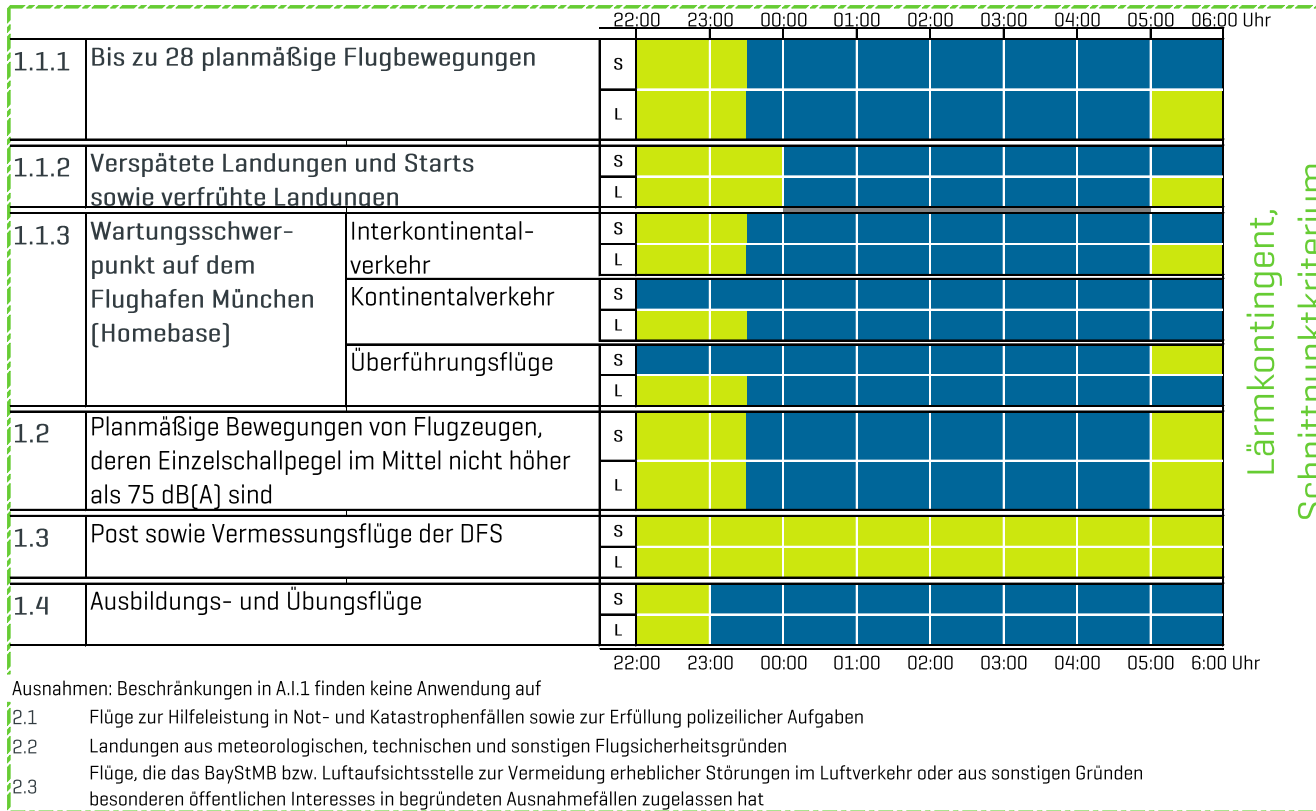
22:00 23:00 00:00 01:00 02:00 03:00 04:00 05:00 06:00 Uhr

| | | | |
|---|---|---|---|
| 1.1.1 | Bis zu 28 planmäßige Flugbewegungen | | S |
| | | | L |
| 1.1.2 | Verspätete Landungen und Starts sowie verfrühte Landungen | | S |
| | | | L |
| 1.1.3 | Wartungsschwerpunkt auf dem Flughafen München (Homebase) | Interkontinentalverkehr | S |
| | | | L |
| | | Kontinentalverkehr | S |
| | | | L |
| | | Überführungsflüge | S |
| | | | L |
| 1.2 | Planmäßige Bewegungen von Flugzeugen, deren Einzelschallpegel im Mittel nicht höher als 75 dB(A) sind | | S |
| | | | L |
| 1.3 | Post sowie Vermessungsflüge der DFS | | S |
| | | | L |
| 1.4 | Ausbildungs- und Übungsflüge | | S |
| | | | L |

22:00 23:00 00:00 01:00 02:00 03:00 04:00 05:00 6:00 Uhr

Lärmkontingent, Schnittpunktkriterium

Ausnahmen: Beschränkungen in A.I.1 finden keine Anwendung auf

2.1 Flüge zur Hilfeleistung in Not- und Katastrophenfällen sowie zur Erfüllung polizeilicher Aufgaben

2.2 Landungen aus meteorologischen, technischen und sonstigen Flugsicherheitsgründen

2.3 Flüge, die das BayStMB bzw. Luftaufsichtsstelle zur Vermeidung erheblicher Störungen im Luftverkehr oder aus sonstigen Gründen besonderen öffentlichen Interesses in begründeten Ausnahmefällen zugelassen hat